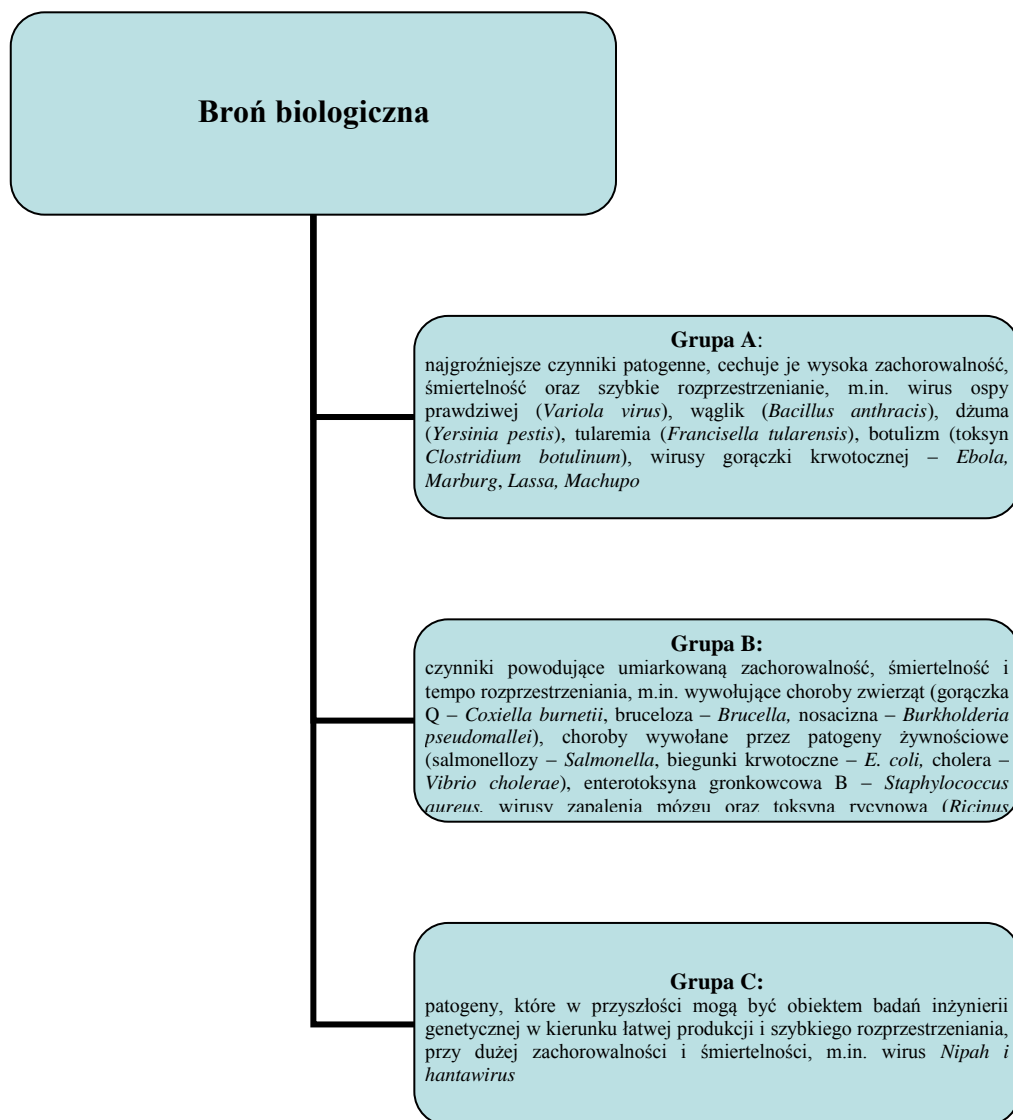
Broń biologiczna

Grupa A:
najgroźniejsze czynniki patogenne, cechuje je wysoka zachorowalność, śmiertelność oraz szybkie rozprzestrzenianie, m.in. wirus ospy prawdziwej (Variola virus), wąglik (Bacillus anthracis), dżuma (Yersinia pestis), tularemia (Francisella tularensis), botulizm (toksyn Clostridium botulinum), wirusy gorączki krwotocznej – Ebola, Marburg, Lassa, Machupo

Grupa B:
czynniki powodujące umiarkowaną zachorowalność, śmiertelność i tempo rozprzestrzeniania, m.in. wywołujące choroby zwierząt (gorączka Q – Coxiella burnetii, bruceloza – Brucella, nosacizna – Burkholderia pseudomallei), choroby wywołane przez patogeny żywnościowe (salmonellozy – Salmonella, biegunki krwotoczne – E. coli, cholera – Vibrio cholerae), enterotoksyna gronkowcowa B – Staphylococcus aureus, wirusy zapalenia mózgu oraz toksyna rycynowa (Ricinus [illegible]

Grupa C:
patogeny, które w przyszłości mogą być obiektem badań inżynierii genetycznej w kierunku łatwej produkcji i szybkiego rozprzestrzeniania, przy dużej zachorowalności i śmiertelności, m.in. wirus Nipah i hantawirus